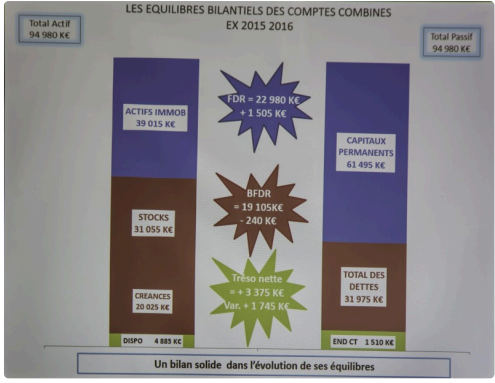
Total Actif
94 980 K€

LES EQUILIBRES BILANTIELS DES COMPTES COMBINES
EX 2015 2016

Total Passif
94 980 K€

ACTIFS IMMOB
39 015 K€

FDR = 22 980 K€
+ 1 505 K€

CAPITAUX PERMANENTS
61 495 K€

STOCKS
31 055 K€

BFDR
= 19 105K€
- 240 K€

Treso nette
= + 3 375 K€
Var. + 1 745 K€

TOTAL DES DETTES
31 975 K€

CREANCES
20 025 K€

DISPO 4 885 K€

END CT 1 510 K€

Un bilan solide dans l'évolution de ses équilibres